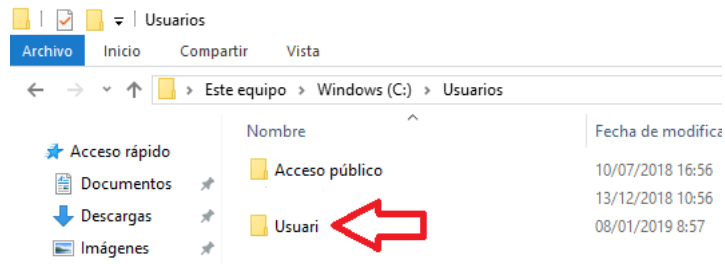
Usuarios

Archivo Inicio Compartir Vista

Este equipo > Windows (C:) > Usuarios

Acceso rápido
Documentos
Descargas
Imágenes

| Nombre | Fecha de modifica |
|---|---|
| Acceso público | 10/07/2018 16:56 |
| | 13/12/2018 10:56 |
| Usuari | 08/01/2019 8:57 |